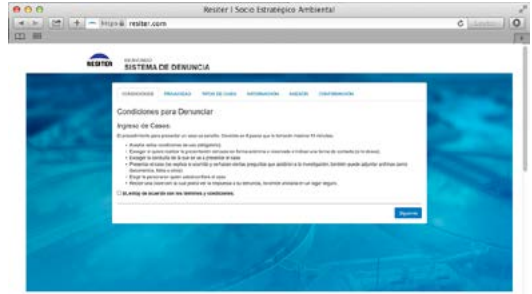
Resiter | Socio Estratégico Ambiental

https resiter.com

RESITER

SISTEMA DE DENUNCIA

CONDICIONES PRIVACIDAD TIPOS DE CASO INFORMACIÓN INGRESO CONFIRMACIÓN

Condiciones para Denunciar

Ingreso de Casos:

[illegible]

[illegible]

Siguiente